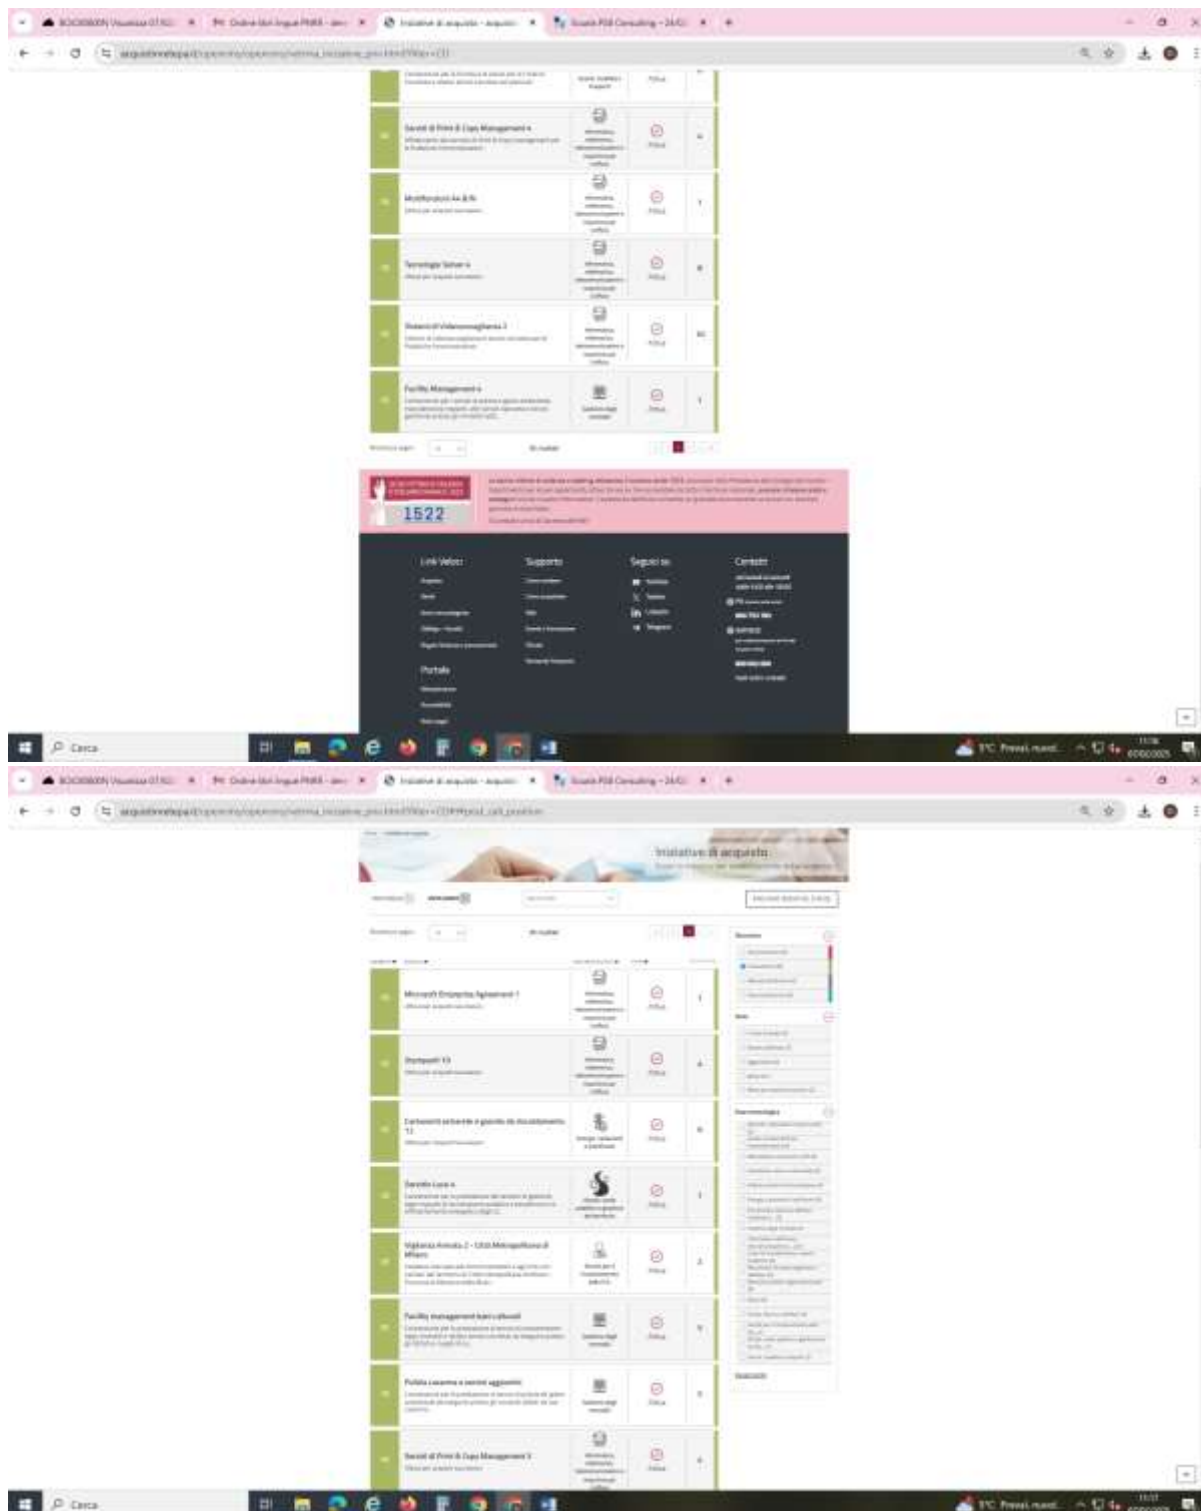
Iniziative di acquisto

Servizi di Print & Copy Management 4

Multifunzioni A4 & A3

Tecnologie Server 4

Sistemi di Videosorveglianza 2

Facility Management 4

1522

Link Veloci

Supporto

Seguici su

Contatti

Portale

Cerca

Iniziative di acquisto

Microsoft Enterprise Agreement 7

Startpoint 13

Carburanti extrarete e gasolio da riscaldamento 13

Servizio Luce 4

Vigilanza Armata 2 - Città Metropolitana di Milano

Facility management beni culturali

Pulizia caserme e servizi aggiuntivi

Servizi di Print & Copy Management 3

Cerca